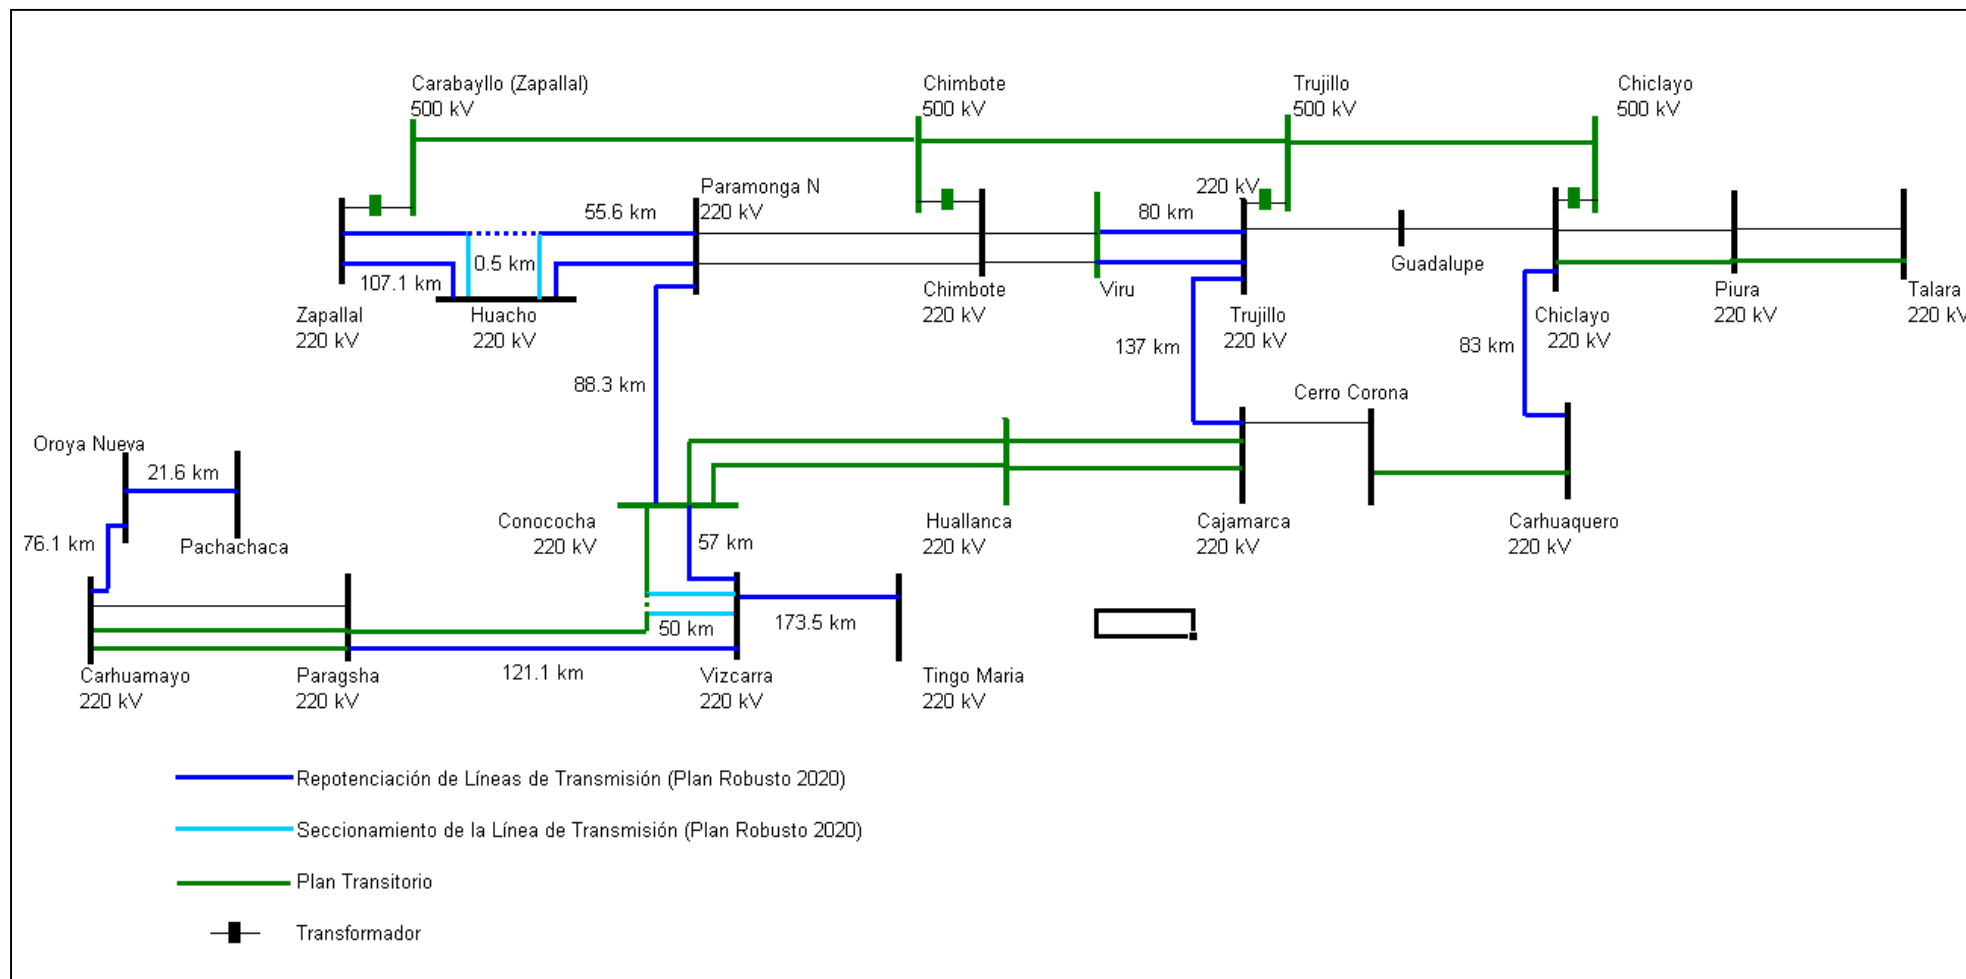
Carabayllo (Zapallal)
500 kV

Chimbote
500 kV

Trujillo
500 kV

Chiclayo
500 kV

Paramonga N
220 kV

55.6 km

220 kV

80 km

0.5 km

107.1 km

Zapallal
220 kV

Huacho
220 kV

Chimbote
220 kV

Viru

Guadalupe

Trujillo
220 kV

Chiclayo
220 kV

Piura
220 kV

Talara
220 kV

137 km

83 km

88.3 km

Cerro Corona

Oroya Nueva

21.6 km

76.1 km

Pachachaca

Conococha
220 kV

57 km

Huallanca
220 kV

Cajamarca
220 kV

Carhuaquero
220 kV

50 km

173.5 km

121.1 km

Carhuamayo
220 kV

Paragsha
220 kV

Vizcarra
220 kV

Tingo Maria
220 kV

Repotenciación de Líneas de Transmisión (Plan Robusto 2020)

Seccionamiento de la Línea de Transmisión (Plan Robusto 2020)

Plan Transitorio

Transformador